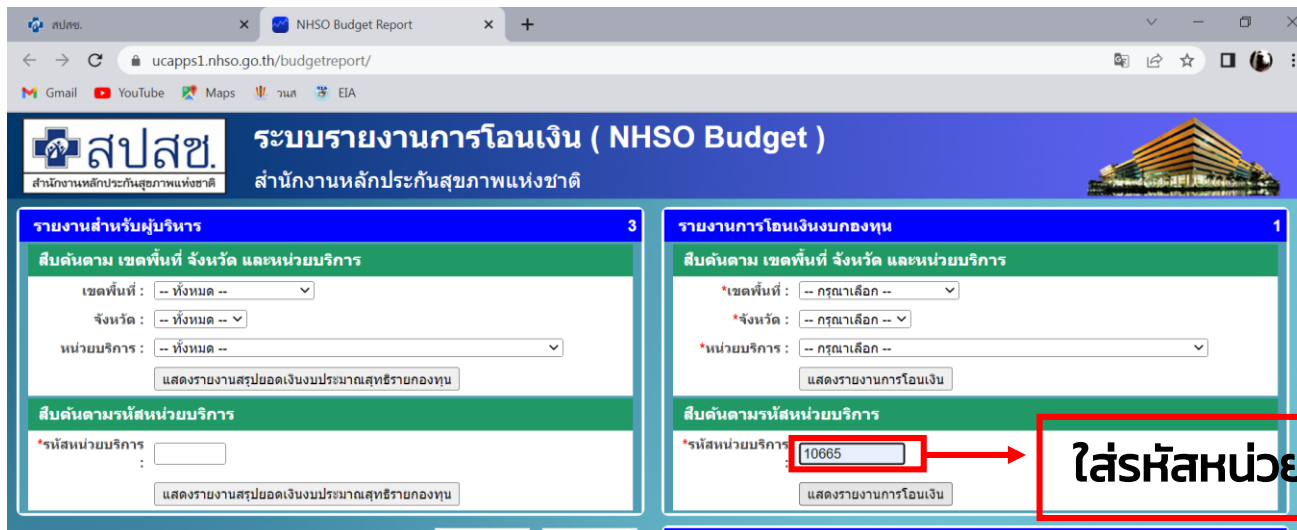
สปสช. × NHSO Budget Report × +

ucapps1.nhso.go.th/budgetreport/

Gmail YouTube Maps วนศ EIA

สปสช.
สำนักงานหลักประกันสุขภาพแห่งชาติ

ระบบรายงานการโอนเงิน ( NHSO Budget )
สำนักงานหลักประกันสุขภาพแห่งชาติ

รายงานสำหรับผู้บริหาร 3

สืบค้นตาม เขตพื้นที่ จังหวัด และหน่วยบริการ

เขตพื้นที่ : -- ทั้งหมด --
จังหวัด : -- ทั้งหมด --
หน่วยบริการ : -- ทั้งหมด --

แสดงรายงานสรุปยอดเงินงบประมาณสุทธิรายกองทุน

สืบค้นตามรหัสหน่วยบริการ

*รหัสหน่วยบริการ :

แสดงรายงานสรุปยอดเงินงบประมาณสุทธิรายกองทุน

รายงานการโอนเงินงบกองทุน 1

สืบค้นตาม เขตพื้นที่ จังหวัด และหน่วยบริการ

*เขตพื้นที่ : -- กรุณาเลือก --
*จังหวัด : -- กรุณาเลือก --
*หน่วยบริการ : -- กรุณาเลือก --

แสดงรายงานการโอนเงิน

สืบค้นตามรหัสหน่วยบริการ

*รหัสหน่วยบริการ : 10665

แสดงรายงานการโอนเงิน

ใส่รหัสหน่วย